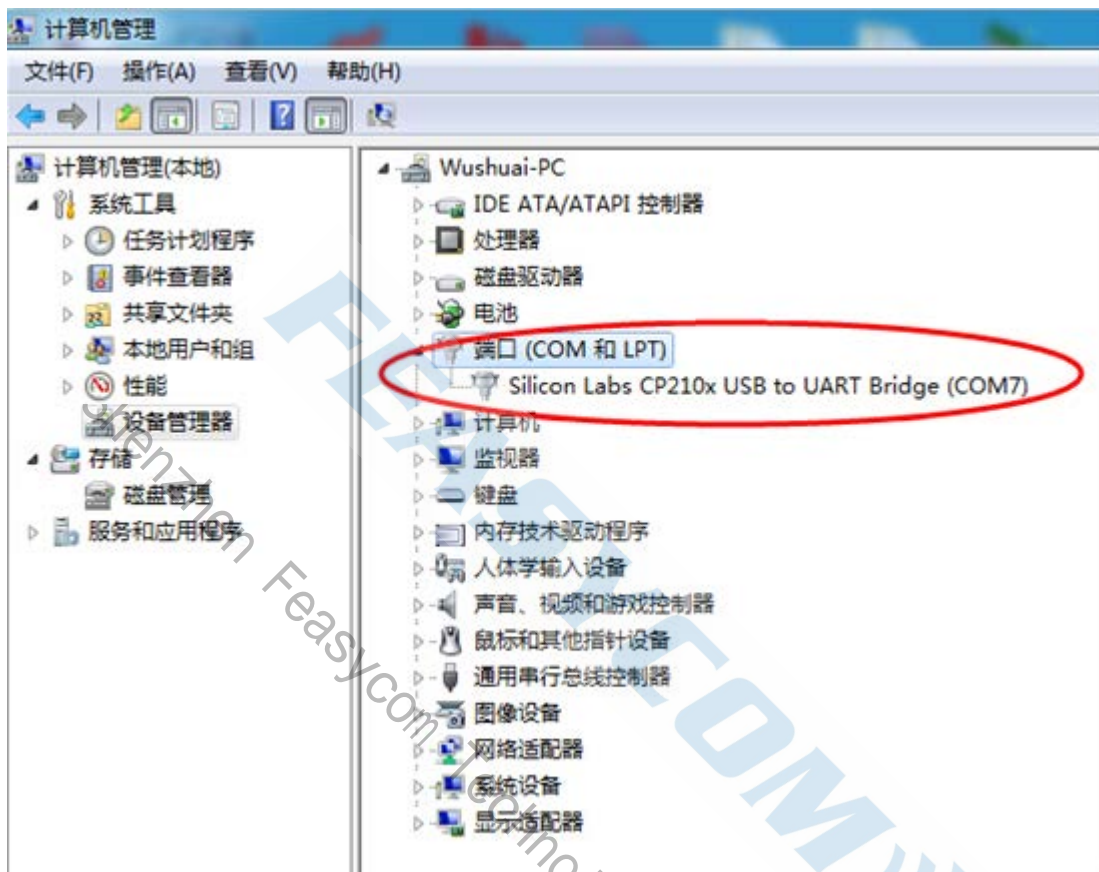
计算机管理

文件(F) 操作(A) 查看(V) 帮助(H)

计算机管理(本地)
系统工具
任务计划程序
事件查看器
共享文件夹
本地用户和组
性能
设备管理器
存储
磁盘管理
服务和应用程序

Wushuai-PC
IDE ATA/ATAPI 控制器
处理器
磁盘驱动器
电池
端口 (COM 和 LPT)
Silicon Labs CP210x USB to UART Bridge (COM7)
计算机
监视器
键盘
内存技术驱动程序
人体学输入设备
声音、视频和游戏控制器
鼠标和其他指针设备
通用串行总线控制器
图像设备
网络适配器
系统设备
显示适配器

FEASYCOM
Shenzhen Feasycom Techno